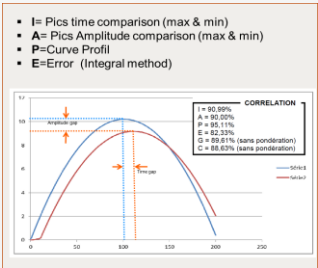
- **I**= Pics time comparison (max & min)
- **A**= Pics Amplitude comparison (max & min)
- **P**=Curve Profil
- **E**=Error (Integral method)

CORRELATION

I = 90,99%
A = 90,00%
P = 95,11%
E = 82,33%
G = 89,61% (sans pondération)
C = 88,63% (sans pondération)

Amplitude pic

Time pic

Série1
Série2

12
10
8
6
4
2
0

0 50 100 150 200 250